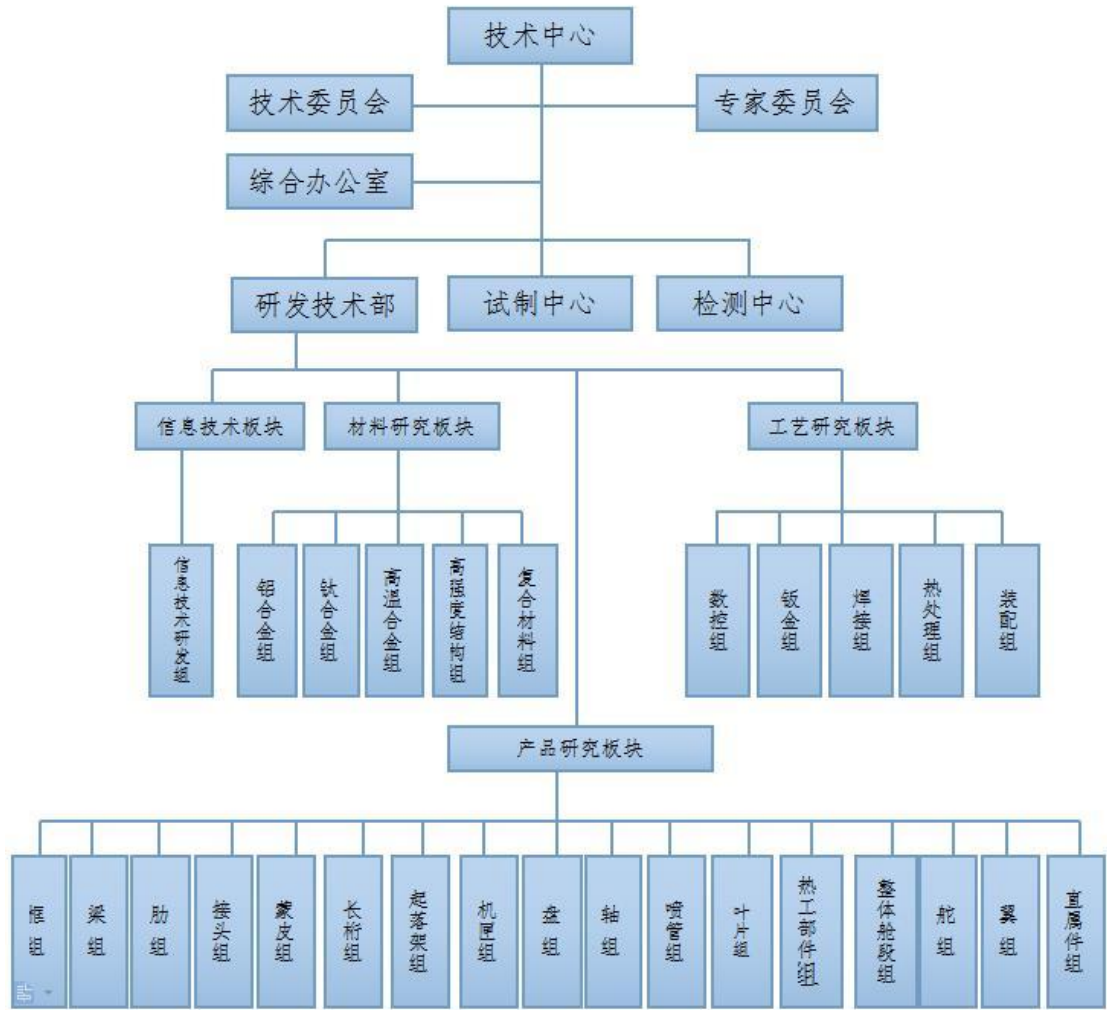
技术中心

技术委员会

专家委员会

综合办公室

研发技术部

试制中心

检测中心

信息技术板块

材料研究板块

工艺研究板块

信息技术研发组

铝合金组

钛合金组

高温合金组

高强度结构组

复合材料组

数控组

钣金组

焊接组

热处理组

装配组

产品研究板块

框组

梁组

肋组

接头组

蒙皮组

长桁组

起落架组

机匣组

盘组

轴组

喷管组

叶片组

热工部件组

整体舱段组

舵组

翼组

直属件组